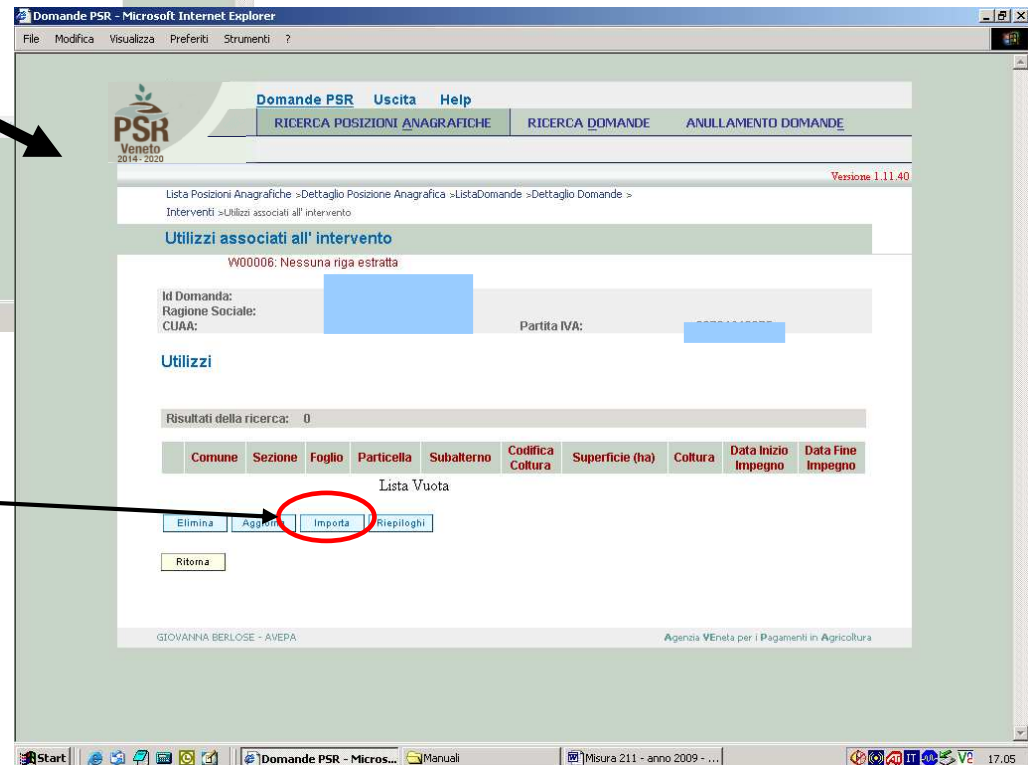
Domande PSR - Microsoft Internet Explorer

File Modifica Visualizza Preferiti Strumenti ?

PSR Veneto 2014 - 2020

Domande PSR Uscita Help

RICERCA POSIZIONI ANAGRAFICHE RICERCA DOMANDE ANULLAMENTO DOMANDE

Versione 1.11.40

Lista Posizioni Anagrafiche >Dettaglio Posizione Anagrafica >ListaDomande >Dettaglio Domande > Interventi >Utilizzi associati all' intervento

Utilizzi associati all' intervento

W00006: Nessuna riga estratta

Id Domanda:
Ragione Sociale:
CUAA:
Partita IVA:

Utilizzi

Risultati della ricerca: 0

| Comune | Sezione | Foglio | Particella | Subalterno | Codifica Coltura | Superficie (ha) | Coltura | Data Inizio Impegno | Data Fine Impegno |
|---|---|---|---|---|---|---|---|---|---|

Lista Vuota

Elimina Aggiorna Importa Riepiloghi

Ritorna

GIOVANNA BERLOSE - AVEPA

Agenzia VEneta per i Pagamenti in Agricoltura

Start Domande PSR - Micros... Manuali Misura 211 - anno 2009 - ... 17.05